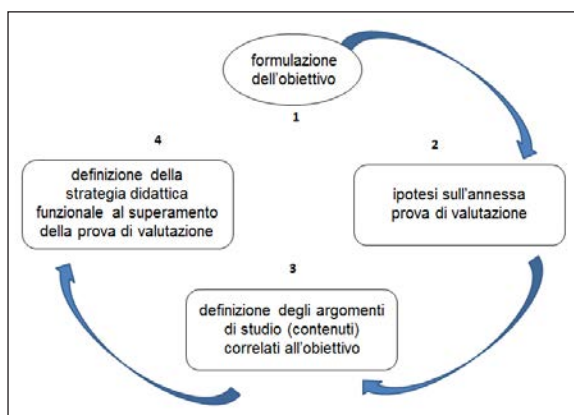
formulazione dell'obiettivo

1

2

ipotesi sull'annessa prova di valutazione

3

definizione degli argomenti di studio (contenuti) correlati all'obiettivo

4

definizione della strategia didattica funzionale al superamento della prova di valutazione